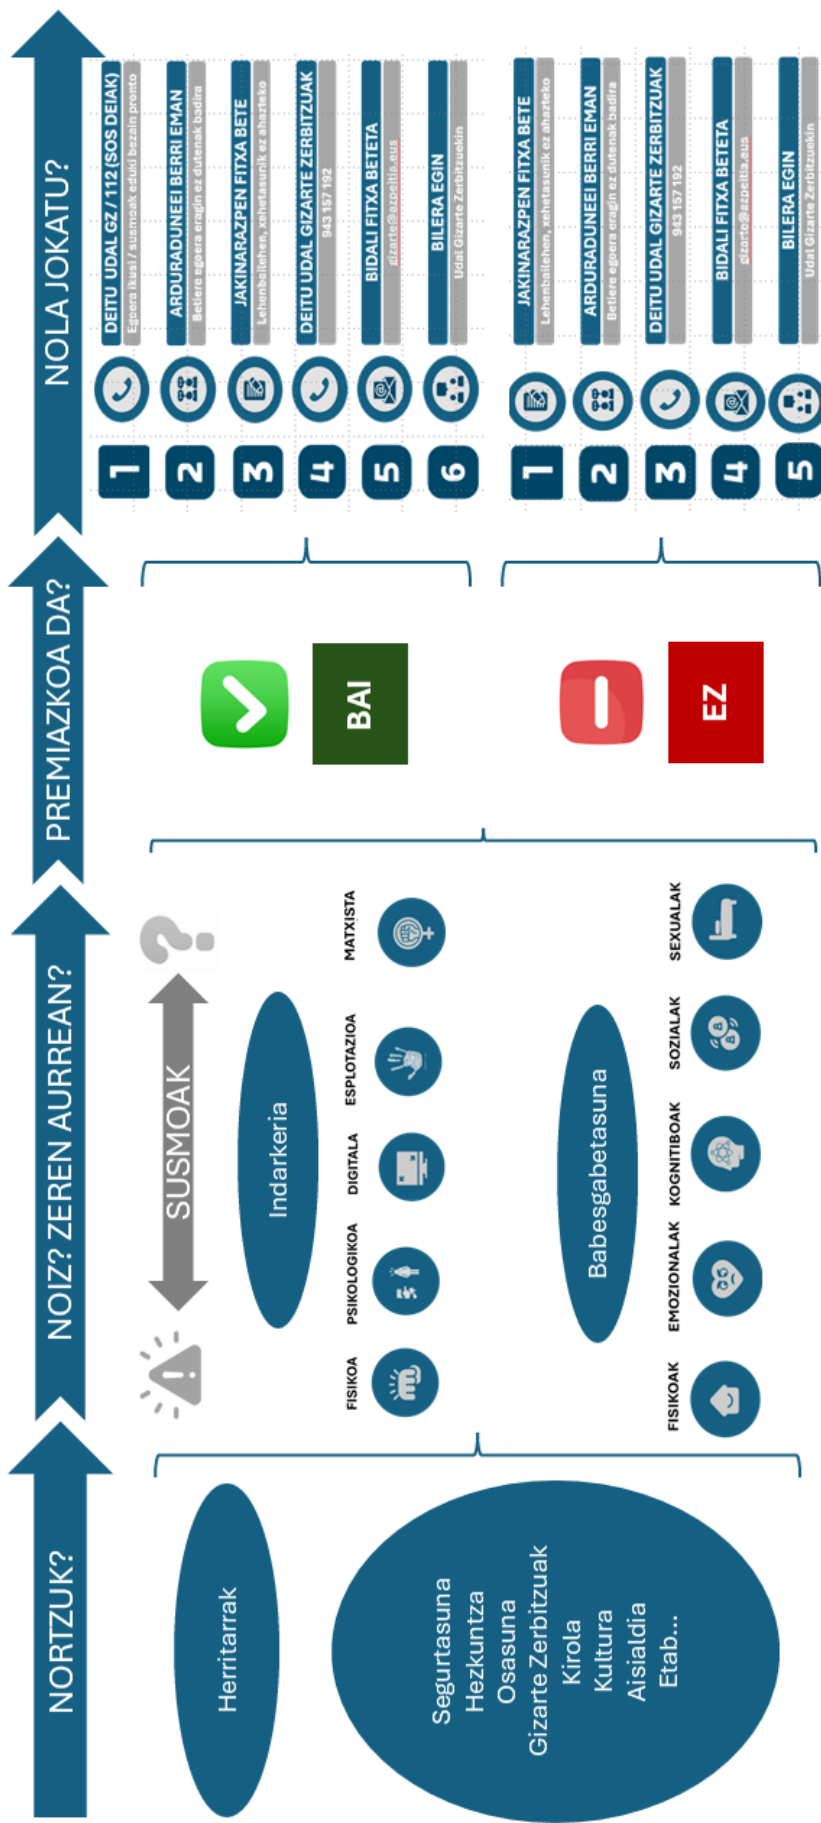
NORTZUK?

Herritarrak

Segurtasuna
Hezkuntza
Osasuna
Gizarte Zerbitzuak
Kirola
Kultura
Aisialdia
Etab...

NOIZ? ZEREN AURREAN?

SUSMOAK

Indarkeria

FISIKOA
PSIKOLOGIKOA
DIGITALA
ESPLOTAZIOA
MATXISTA

Babesgabetasuna

FISIKOAK
EMOZIONALAK
KOGNITIBOAK
SOZIALAK
SEXUALAK

PREMIAZKOA DA?

BAI

EZ

NOLA JOKATU?

1 DEITU UDAL GZ / 112 (SOS DEIAK)
Egoera ikusi / susmoak eduki bezain pronto

2 ARDURADUNEEI BERRI EMAN
Betiere egoera eragin ez dutenak badira

3 JAKINARAZPEN FITXA BETE
Lehenbailehen, xehetasunik ez ahazteko

4 DEITU UDAL GIZARTE ZERBITZUAK
943 157 192

5 BIDALI FITXA BETETA
gizarte@azpeitia.eus

6 BILERA EGIN
Udal Gizarte Zerbitzuekin

1 JAKINARAZPEN FITXA BETE
Lehenbailehen, xehetasunik ez ahazteko

2 ARDURADUNEEI BERRI EMAN
Betiere egoera eragin ez dutenak badira

3 DEITU UDAL GIZARTE ZERBITZUAK
943 157 192

4 BIDALI FITXA BETETA
gizarte@azpeitia.eus

5 BILERA EGIN
Udal Gizarte Zerbitzuekin